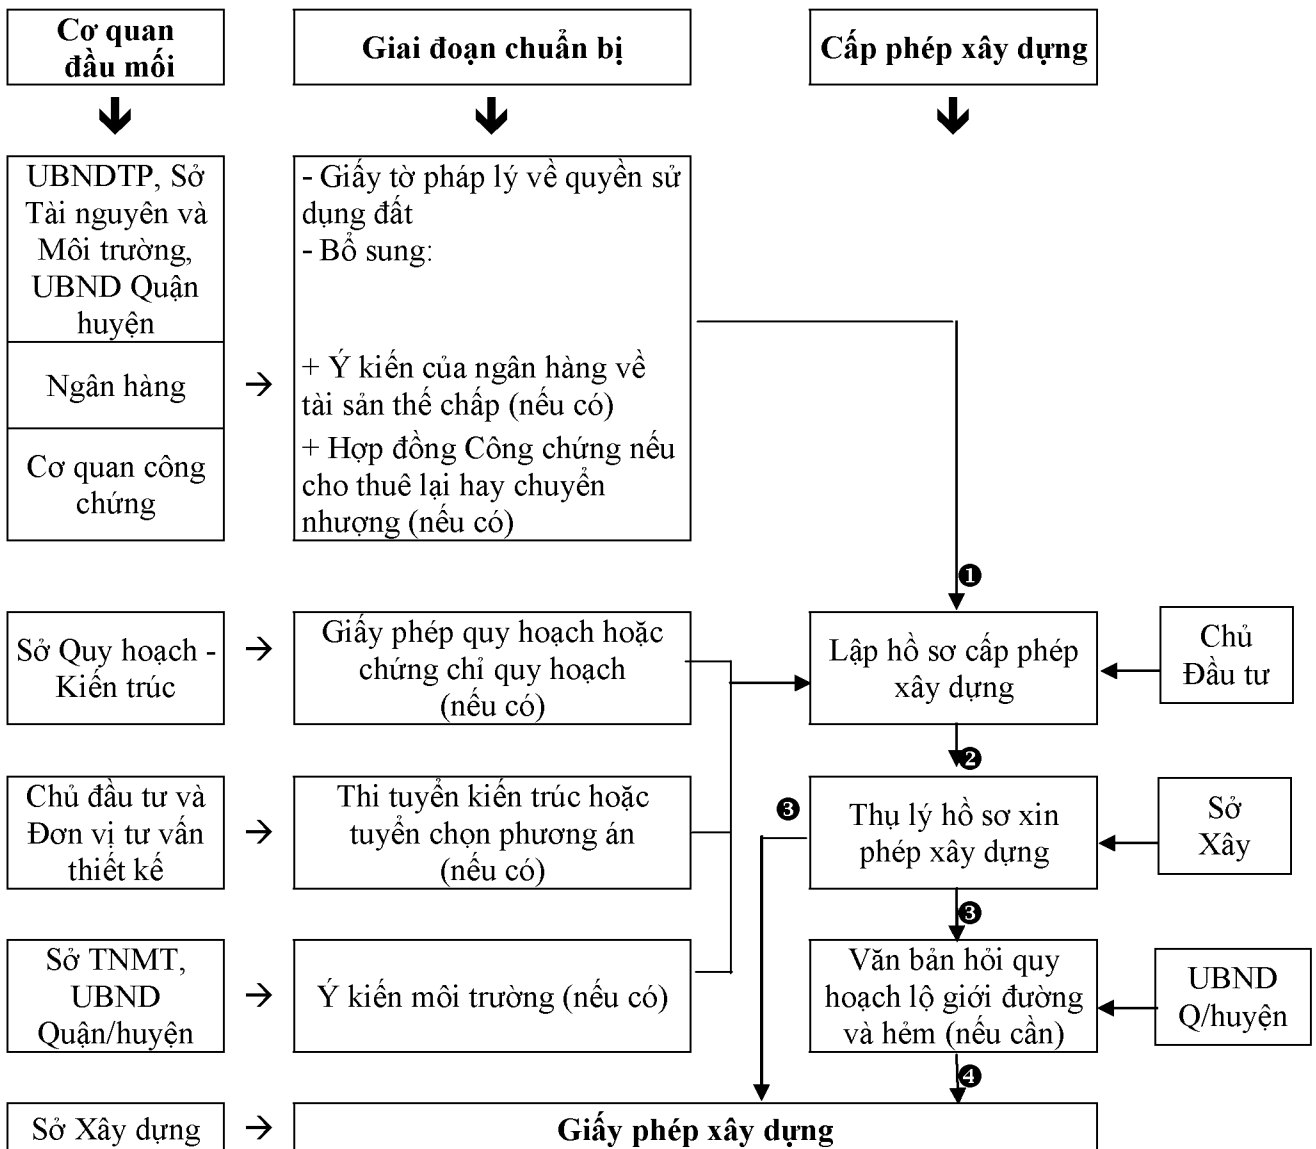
Cơ quan đầu mối

Giai đoạn chuẩn bị

Cấp phép xây dựng

UBNDTP, Sở Tài nguyên và Môi trường, UBND Quận huyện

Ngân hàng

Cơ quan công chứng

- Giấy tờ pháp lý về quyền sử dụng đất
- Bổ sung:

+ Ý kiến của ngân hàng về tài sản thế chấp (nếu có)
+ Hợp đồng Công chứng nếu cho thuê lại hay chuyển nhượng (nếu có)

❶

Sở Quy hoạch - Kiến trúc

Giấy phép quy hoạch hoặc chứng chỉ quy hoạch (nếu có)

Lập hồ sơ cấp phép xây dựng

Chủ Đầu tư

❷

Chủ đầu tư và Đơn vị tư vấn thiết kế

Thi tuyển kiến trúc hoặc tuyển chọn phương án (nếu có)

❸

Thụ lý hồ sơ xin phép xây dựng

Sở Xây

❸

Sở TNMT, UBND Quận/huyện

Ý kiến môi trường (nếu có)

Văn bản hỏi quy hoạch lộ giới đường và hẻm (nếu cần)

UBND Q/huyện

❹

Sở Xây dựng

Giấy phép xây dựng